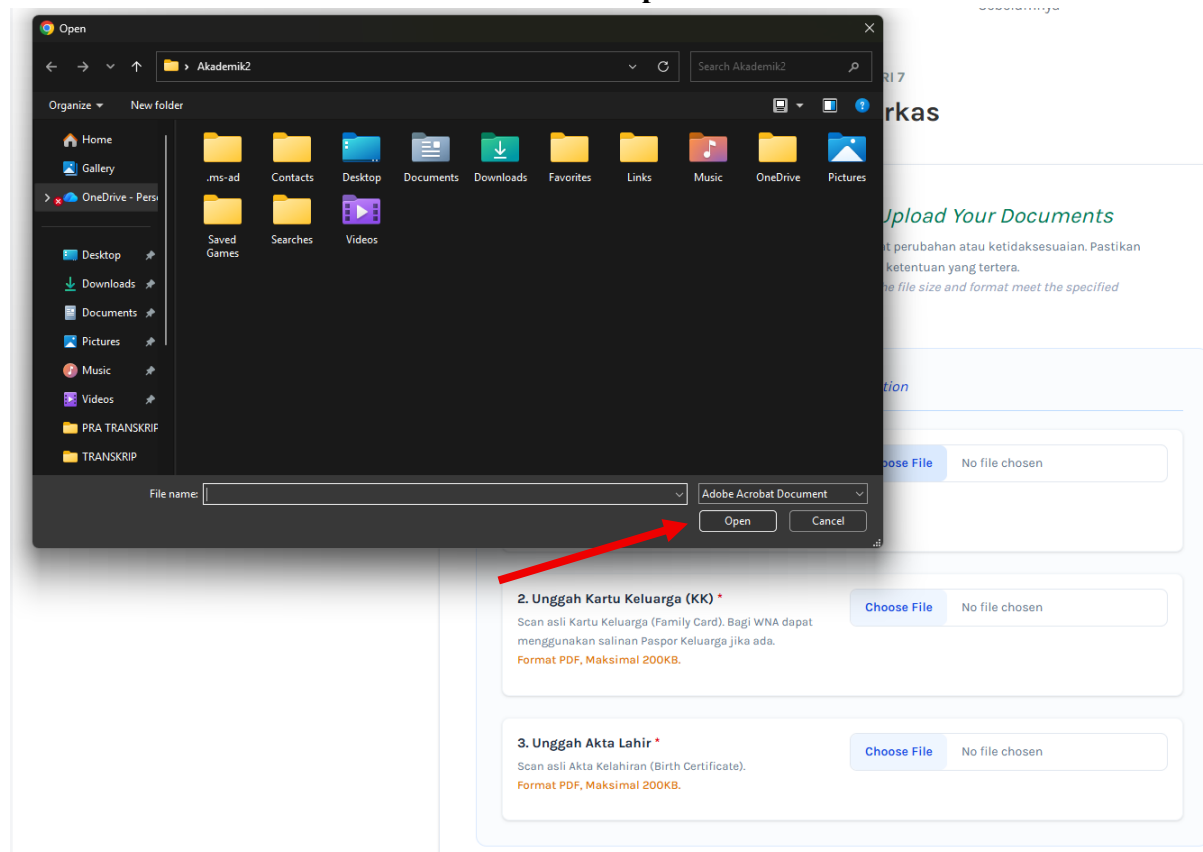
Open

Akademik2

Search Akademik2

Organize ▾ New folder

Home
Gallery
OneDrive - Pers
Desktop
Downloads
Documents
Pictures
Music
Videos
PRA TRANSKRIP
TRANSKRIP

.ms-ad
Contacts
Desktop
Documents
Downloads
Favorites
Links
Music
OneDrive
Pictures
Saved Games
Searches
Videos

File name:
Adobe Acrobat Document
Open
Cancel

RI 7
rkas

Upload Your Documents
t perubahan atau ketidaksesuaian. Pastikan ketentuan yang tertera.
he file size and format meet the specified

tion

ose File No file chosen

2. Unggah Kartu Keluarga (KK) *
Scan asli Kartu Keluarga (Family Card). Bagi WNA dapat menggunakan salinan Paspor Keluarga jika ada.
Format PDF, Maksimal 200KB.

Choose File No file chosen

3. Unggah Akta Lahir *
Scan asli Akta Kelahiran (Birth Certificate).
Format PDF, Maksimal 200KB.

Choose File No file chosen